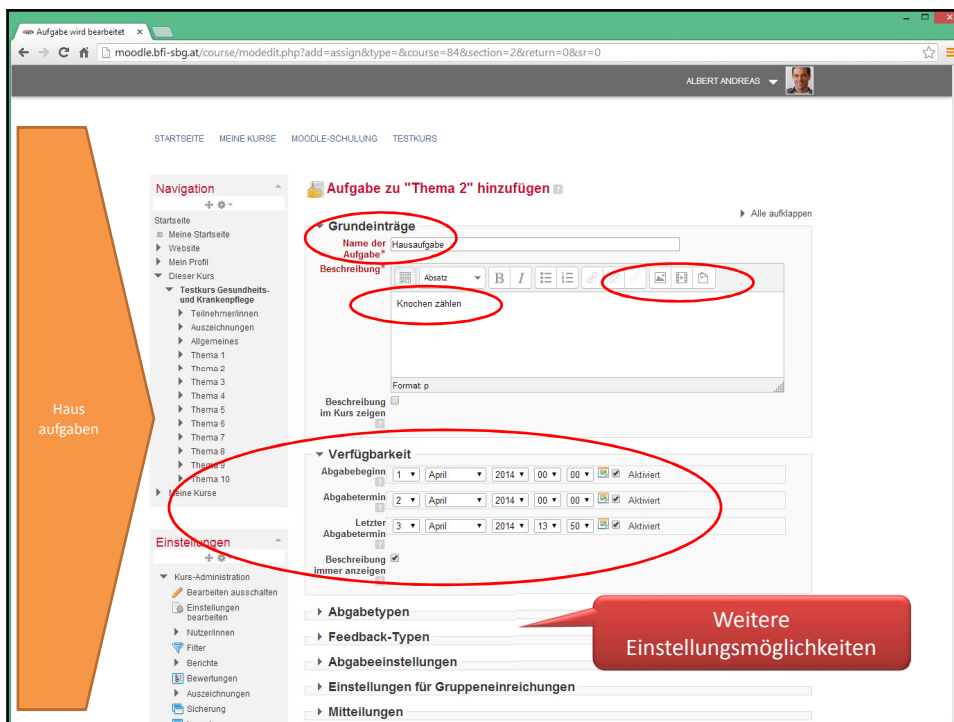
Aufgabe wird bearbeitet ×

moodle.bfi-sbg.at/course/modedit.php?add=assign&type=&course=84&section=2&return=0&sr=0

ALBERT ANDREAS

Haus aufgaben

STARTSEITE MEINE KURSE MOODLE-SCHULUNG TESTKURS

Navigation

Startseite
Meine Startseite
Website
Mein Profil
Dieser Kurs
Testkurs Gesundheits- und Krankenpflege
TeilnehmerInnen
Auszeichnungen
Allgemeines
Thema 1
Thema 2
Thema 3
Thema 4
Thema 5
Thema 6
Thema 7
Thema 8
Thema 9
Thema 10
Meine Kurse

Einstellungen

Kurs-Administration
Bearbeiten ausschalten
Einstellungen bearbeiten
NutzerInnen
Filter
Berichte
Bewertungen
Auszeichnungen
Sicherung

Aufgabe zu "Thema 2" hinzufügen

Alle aufklappen

Grundeinträge

Name der Aufgabe* Hausaufgabe

Beschreibung* Absatz

Knochen zählen

Format: p

Beschreibung im Kurs zeigen

Verfügbarkeit

| Abgabebeginn | 1 | April | 2014 | 00 | 00 | Aktiviert |
|---|---|---|---|---|---|---|
| Abgabetermin | 2 | April | 2014 | 00 | 00 | Aktiviert |
| Letzter Abgabetermin | 3 | April | 2014 | 13 | 50 | Aktiviert |

Beschreibung immer anzeigen

Abgabetypen
Feedback-Typen
Abgabeeinstellungen
Einstellungen für Gruppeneinreichungen
Mitteilungen

Weitere Einstellungsmöglichkeiten